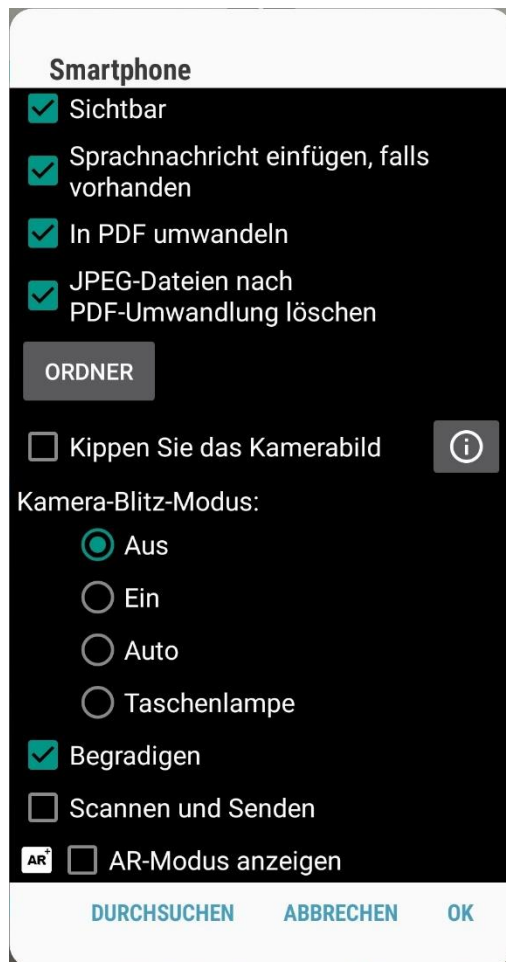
Smartphone

Sichtbar

Sprachnachricht einfügen, falls vorhanden

In PDF umwandeln

JPEG-Dateien nach PDF-Umwandlung löschen

ORDNER

Kippen Sie das Kamerabild

Kamera-Blitz-Modus:

Aus

Ein

Auto

Taschenlampe

Begradigen

Scannen und Senden

AR AR-Modus anzeigen

DURCHSUCHEN ABBRECHEN OK